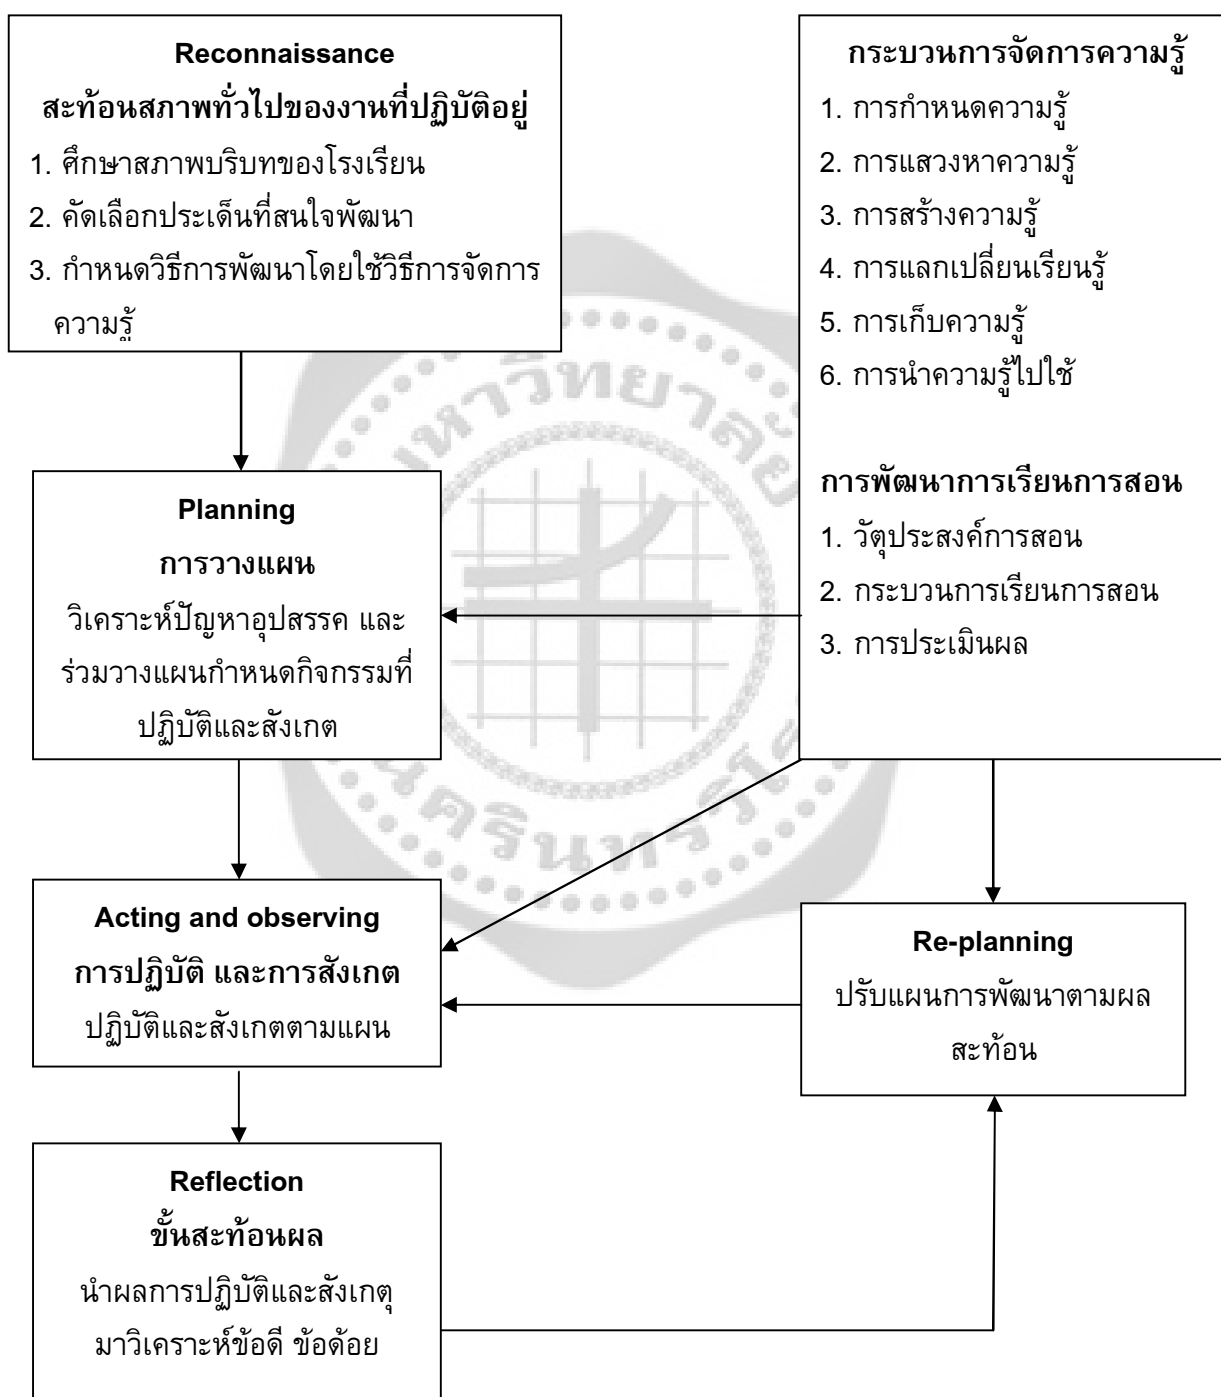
Reconnaissance
สะท้อนสภาพทั่วไปของงานที่ปฏิบัติอยู่
1. ศึกษาสภาพบริบทของโรงเรียน
2. คัดเลือกประเด็นที่สนใจพัฒนา
3. กำหนดวิธีการพัฒนาโดยใช้วิธีการจัดการความรู้

กระบวนการจัดการความรู้
1. การกำหนดความรู้
2. การแสวงหาความรู้
3. การสร้างความรู้
4. การแลกเปลี่ยนเรียนรู้
5. การเก็บความรู้
6. การนำความรู้ไปใช้

การพัฒนาการเรียนการสอน
1. วัตุประสงค์การสอน
2. กระบวนการเรียนการสอน
3. การประเมินผล

Planning
การวางแผน
วิเคราะห์ปัญหาอุปสรรค และร่วมวางแผนกำหนดกิจกรรมที่ปฏิบัติและสังเกต

Acting and observing
การปฏิบัติ และการสังเกต
ปฏิบัติและสังเกตตามแผน

Re-planning
ปรับแผนการพัฒนาตามผลสะท้อน

Reflection
ขั้นสะท้อนผล
นำผลการปฏิบัติและสังเกตุมาวิเคราะห์ข้อดี ข้อด้อย